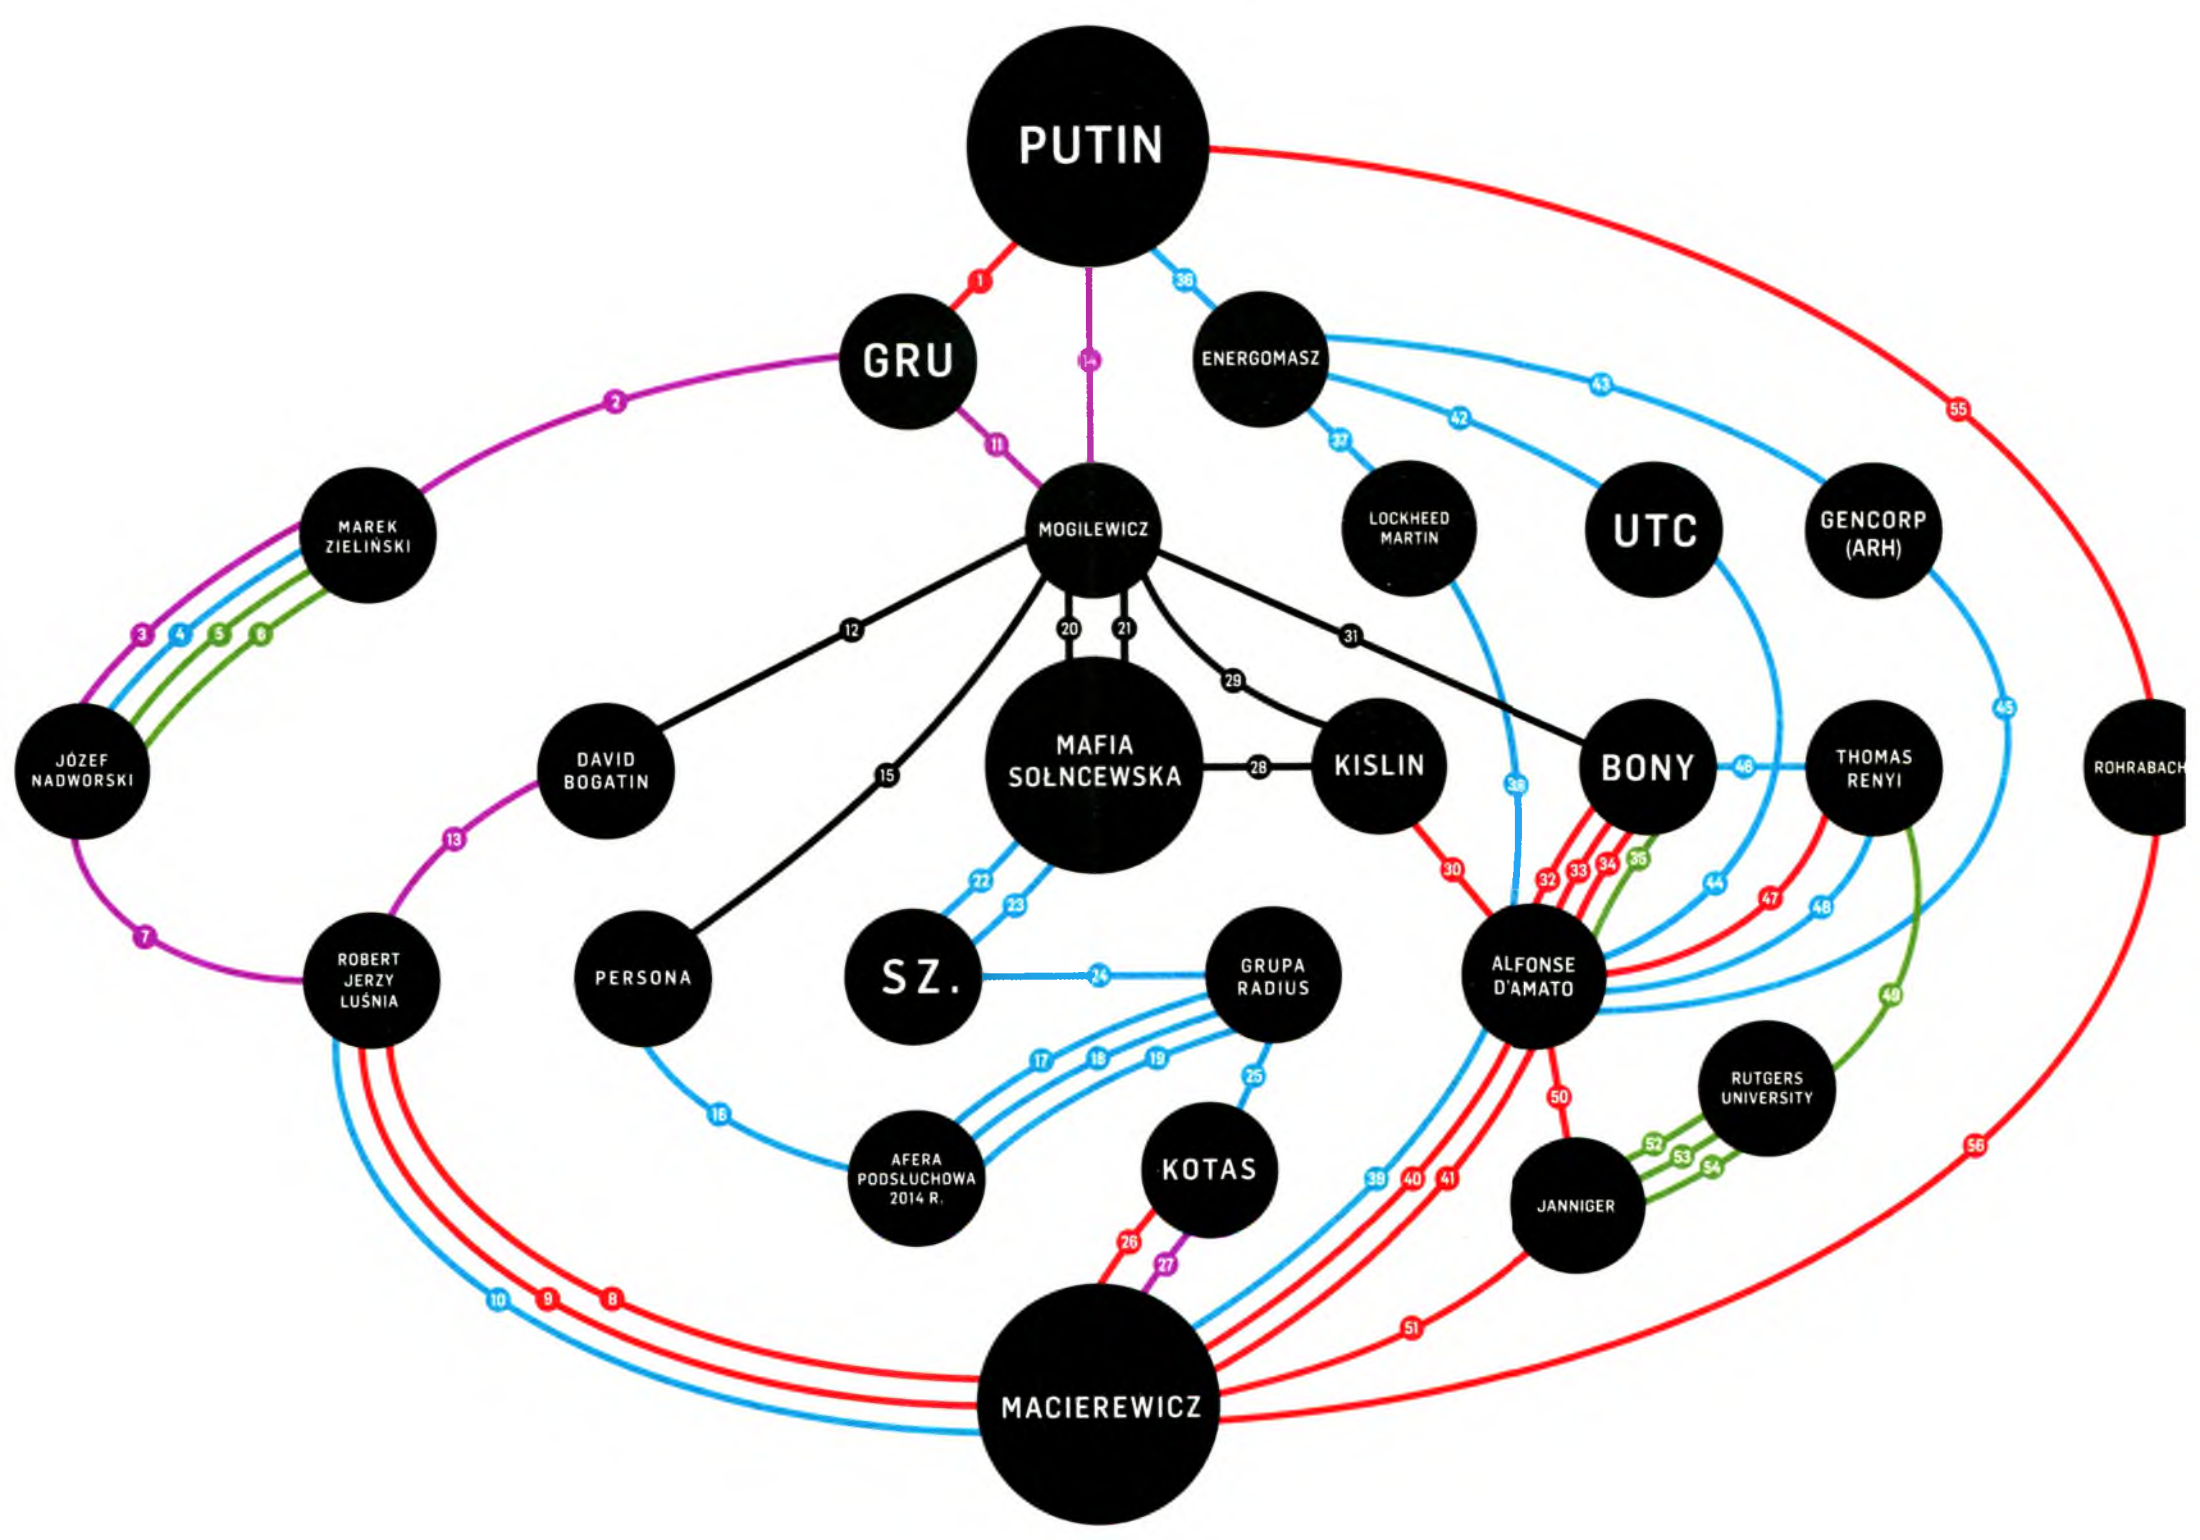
PUTIN

1

GRU

14

38

ENERGOMASZ

2

11

43

42

37

MAREK ZIELIŃSKI

MOGILEWICZ

LOCKHEED MARTIN

UTC

GENCORP (ARH)

55

3 4 5 6

12

20 21

29

31

JÓZEF NADWORSKI

DAVID BOGATIN

15

MAFIA SOŁNCEWSKA

28

KISLIN

36

BONY

46

THOMAS RENYI

45

ROHRABACH

13

30

32 33 34 35

44

47

48

7

22

23

ROBERT JERZY LUŚNIA

PERSONA

SZ.

24

GRUPA RADIUS

ALFONSE D'AMATO

49

17 18 19

25

50

RUTGERS UNIVERSITY

16

AFERA PODSŁUCHOWA 2014 R.

KOTAS

52 53 54

JANNIGER

39 40 41

56

26

27

10 9 8

51

MACIEREWICZ